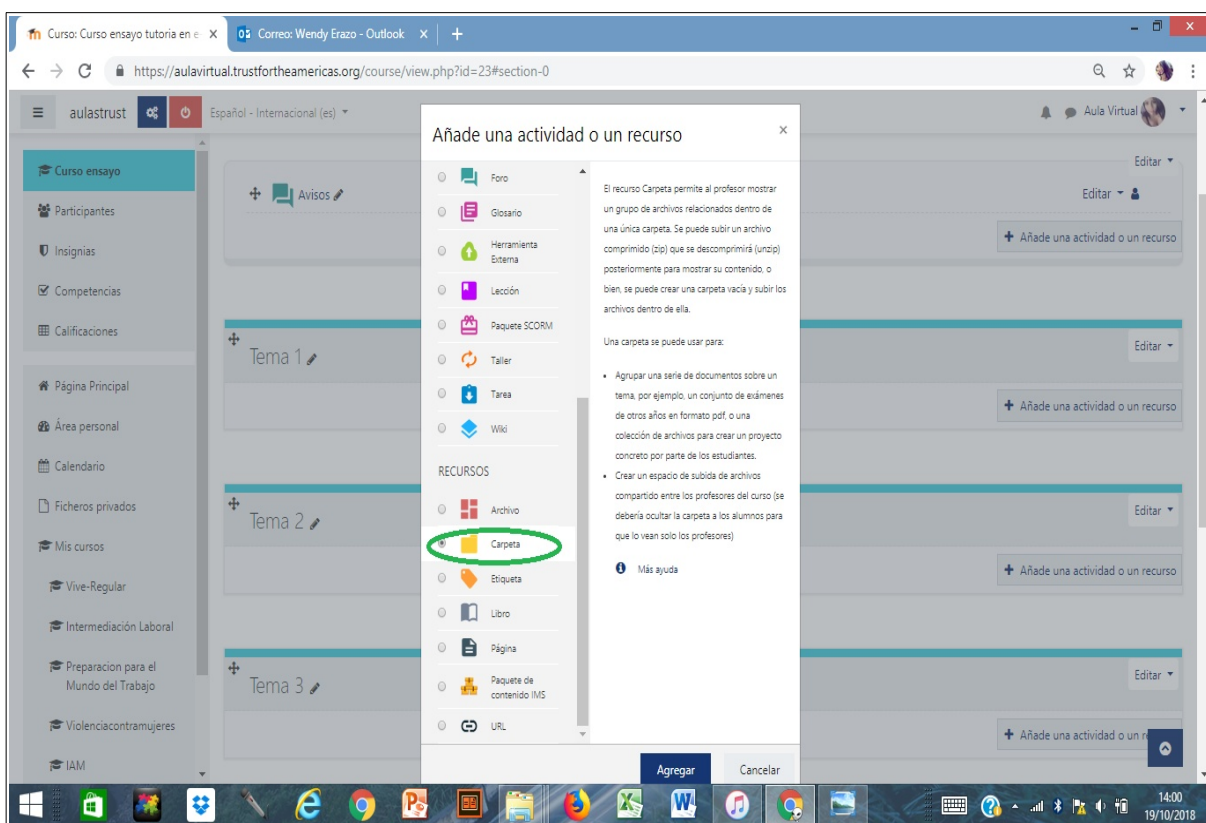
Curso: Curso ensayo tutoria en e ×   Correo: Wendy Erazo - Outlook ×   +

https://aulavirtual.trustfortheamericas.org/course/view.php?id=23#section-0

aulastrust   Español - Internacional (es)   Aula Virtual

Curso ensayo
Participantes
Insignias
Competencias
Calificaciones
Página Principal
Área personal
Calendario
Ficheros privados
Mis cursos
Vive-Regular
Intermediación Laboral
Preparacion para el Mundo del Trabajo
Violenciacontramujeres
IAM

Avisos
Tema 1
Tema 2
Tema 3
Editar
Añade una actividad o un recurso
Añade una actividad o un recurso
Añade una actividad o un recurso
Añade una actividad o un r

Añade una actividad o un recurso ×

Foro
Glosario
Herramienta Externa
Lección
Paquete SCORM
Taller
Tarea
Wiki
RECURSOS
Archivo
Carpeta
Etiqueta
Libro
Página
Paquete de contenido IMS
URL

El recurso Carpeta permite al profesor mostrar un grupo de archivos relacionados dentro de una única carpeta. Se puede subir un archivo comprimido (zip) que se descomprimirá (unzip) posteriormente para mostrar su contenido, o bien, se puede crear una carpeta vacía y subir los archivos dentro de ella.

Una carpeta se puede usar para:

• Agrupar una serie de documentos sobre un tema, por ejemplo, un conjunto de exámenes de otros años en formato pdf, o una colección de archivos para crear un proyecto concreto por parte de los estudiantes.
• Crear un espacio de subida de archivos compartido entre los profesores del curso (se debería ocultar la carpeta a los alumnos para que lo vean solo los profesores)

Más ayuda

Agregar   Cancelar

14:00
19/10/2018